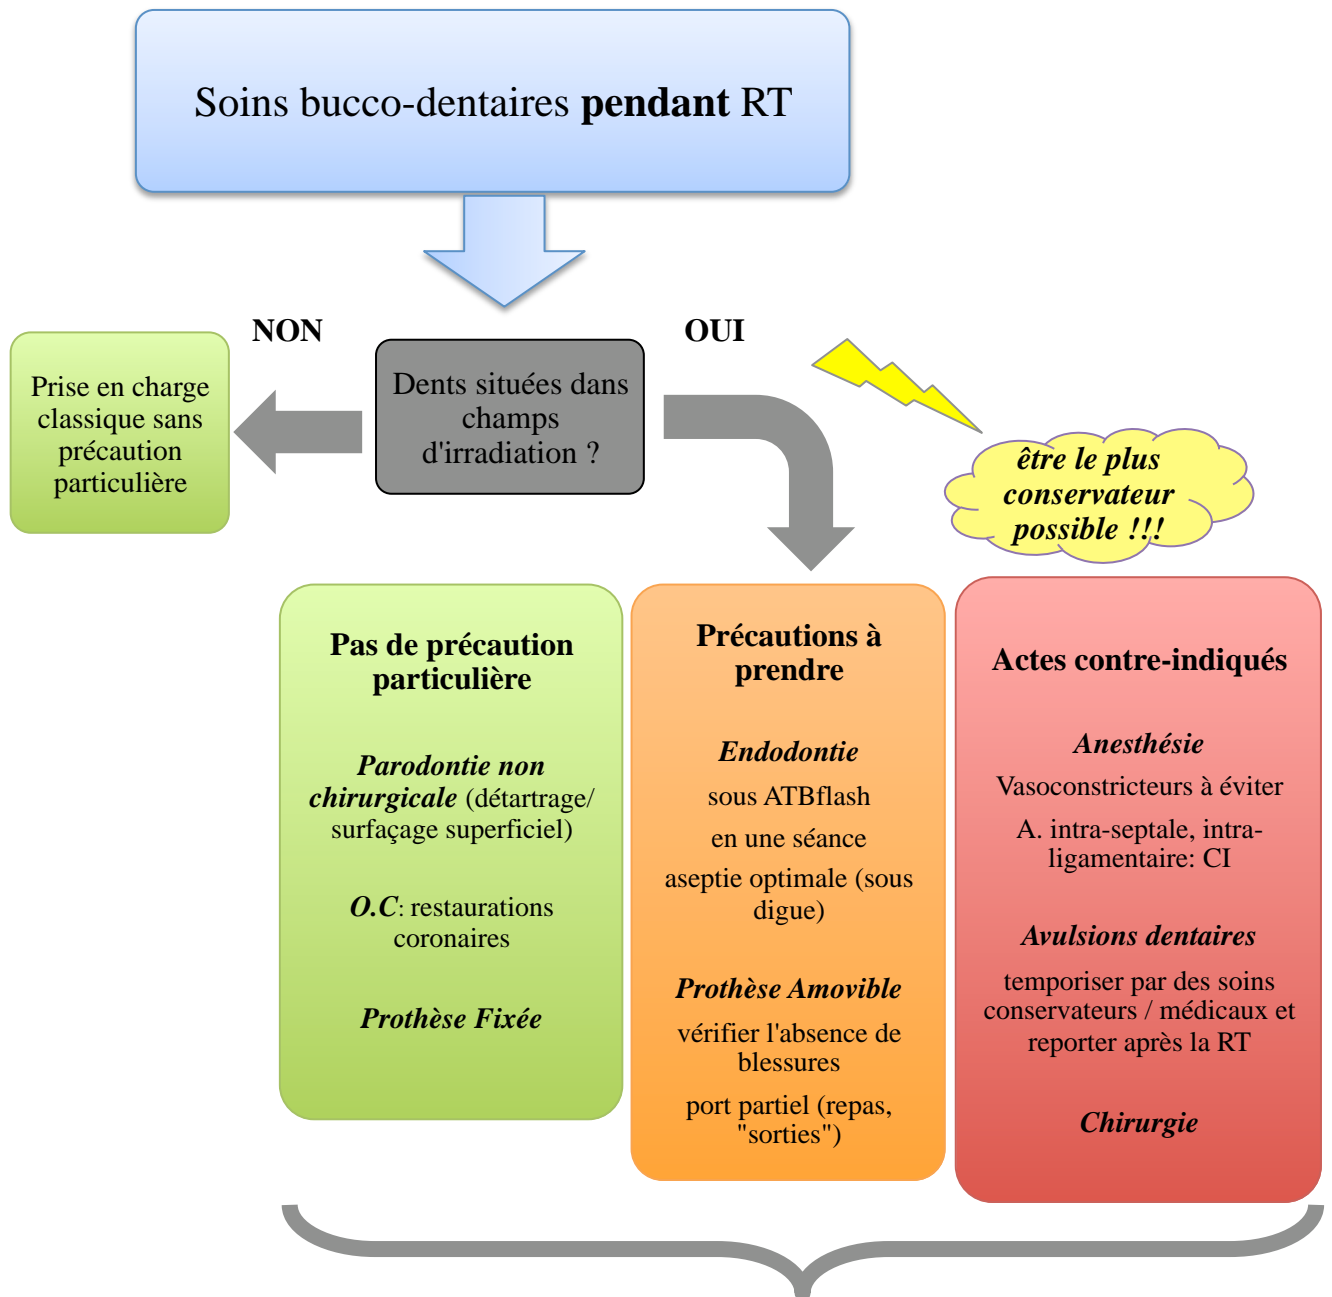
Soins bucco-dentaires **pendant** RT

NON

OUI

Prise en charge classique sans précaution particulière

Dents situées dans champs d'irradiation ?

être le plus conservateur possible !!!

Pas de précaution particulière

Parodontie non chirurgicale (détartrage/ surfaçage superficiel)

O.C: restaurations coronaires

Prothèse Fixée

Précautions à prendre

Endodontie

sous ATBflash

en une séance

aseptie optimale (sous digue)

Prothèse Amovible

vérifier l'absence de blessures

port partiel (repas, "sorties")

Actes contre-indiqués

Anesthésie

Vasoconstricteurs à éviter

A. intra-septale, intra-ligamentaire: CI

Avulsions dentaires

temporiser par des soins conservateurs / médicaux et reporter après la RT

Chirurgie